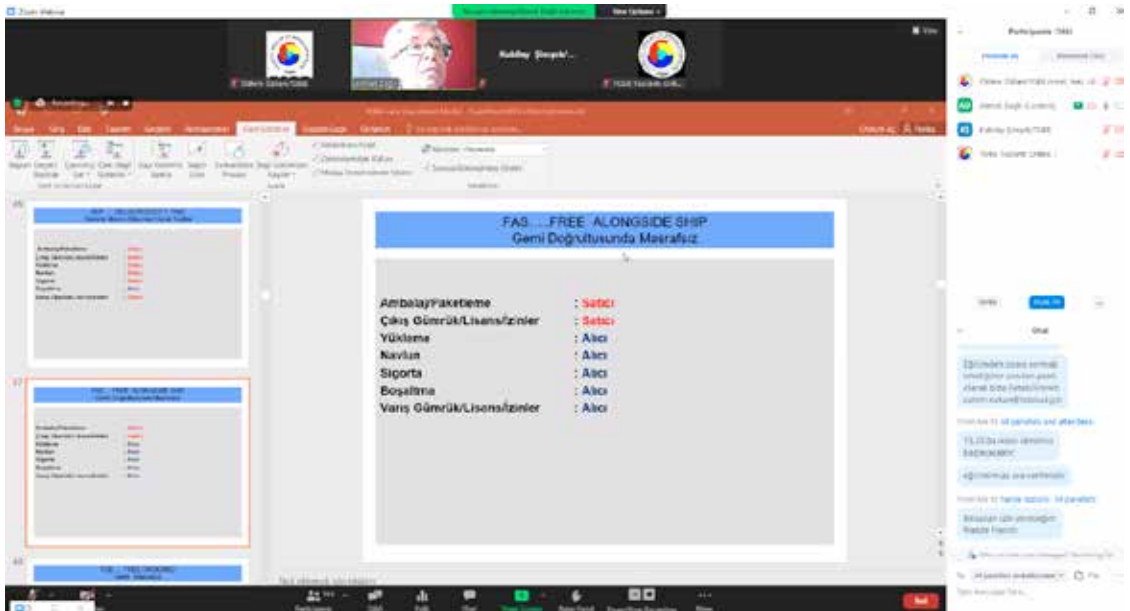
FAS ....FREE ALONGSIDE SHIP
Gemi Doğrultusunda Masrafsız

| Ambalaj/Paketleme | : Satıcı |
|---|---|
| Çıkış Gümrük/Lisans/İzinler | : Satıcı |
| Yükleme | : Alıcı |
| Navlun | : Alıcı |
| Sigorta | : Alıcı |
| Boşaltma | : Alıcı |
| Varış Gümrük/Lisans/İzinler | : Alıcı |

Zoom Webinar

Participants

Kubilay Şimşek/...

Chat

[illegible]